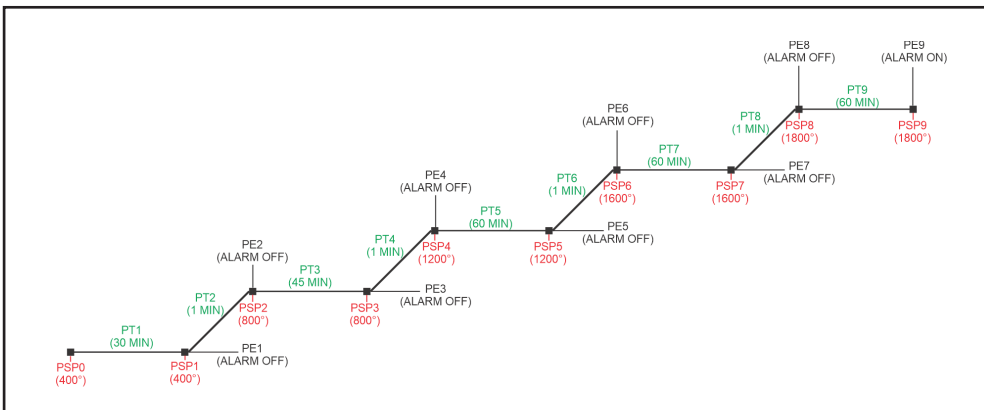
PE8
(ALARM OFF)

PE9
(ALARM ON)

PT9
(60 MIN)

PT8
(1 MIN)

PSP8
(1800°)

PSP9
(1800°)

PE6
(ALARM OFF)

PT7
(60 MIN)

PE7
(ALARM OFF)

PT6
(1 MIN)

PSP6
(1600°)

PSP7
(1600°)

PE4
(ALARM OFF)

PT5
(60 MIN)

PE5
(ALARM OFF)

PT4
(1 MIN)

PSP4
(1200°)

PSP5
(1200°)

PE2
(ALARM OFF)

PT3
(45 MIN)

PE3
(ALARM OFF)

PT2
(1 MIN)

PSP2
(800°)

PSP3
(800°)

PT1
(30 MIN)

PE1
(ALARM OFF)

PSP0
(400°)

PSP1
(400°)